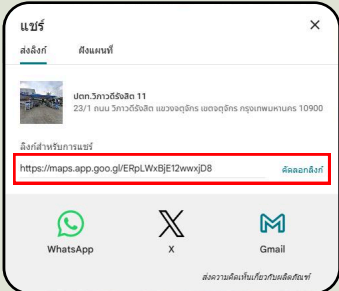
แชร์

ส่งลิงก์

ฝังแผนที่

ปตท.วิภาวดีรังสิต 11

23/1 ถนน วิภาวดีรังสิต แขวงจตุจักร เขตจตุจักร กรุงเทพมหานคร 10900

ลิงก์สำหรับการแชร์

https://maps.app.goo.gl/ERpLWxBjE12wwxjD8

คัดลอกลิงก์

WhatsApp

X

Gmail

ส่งความคิดเห็นเกี่ยวกับผลิตภัณฑ์